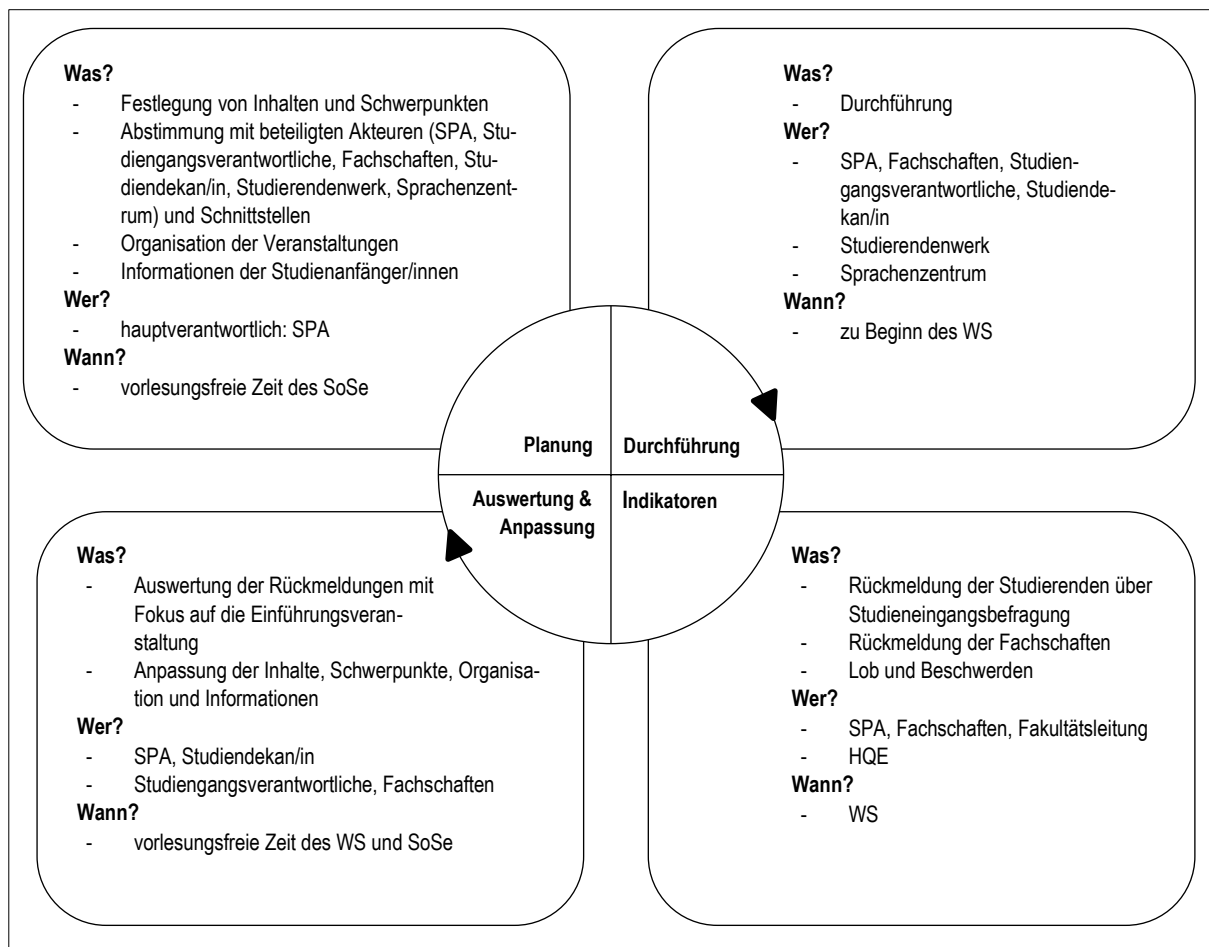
**Was?**
- Festlegung von Inhalten und Schwerpunkten
- Abstimmung mit beteiligten Akteuren (SPA, Studiengangsverantwortliche, Fachschaften, Studiendekan/in, Studierendenwerk, Sprachenzentrum) und Schnittstellen
- Organisation der Veranstaltungen
- Informationen der Studienanfänger/innen

**Wer?**
- hauptverantwortlich: SPA

**Wann?**
- vorlesungsfreie Zeit des SoSe

**Was?**
- Durchführung

**Wer?**
- SPA, Fachschaften, Studiengangsverantwortliche, Studiendekan/in
- Studierendenwerk
- Sprachenzentrum

**Wann?**
- zu Beginn des WS

Planung

Durchführung

Auswertung & Anpassung

Indikatoren

**Was?**
- Auswertung der Rückmeldungen mit Fokus auf die Einführungsveranstaltung
- Anpassung der Inhalte, Schwerpunkte, Organisation und Informationen

**Wer?**
- SPA, Studiendekan/in
- Studiengangsverantwortliche, Fachschaften

**Wann?**
- vorlesungsfreie Zeit des WS und SoSe

**Was?**
- Rückmeldung der Studierenden über Studieneingangsbefragung
- Rückmeldung der Fachschaften
- Lob und Beschwerden

**Wer?**
- SPA, Fachschaften, Fakultätsleitung
- HQE

**Wann?**
- WS